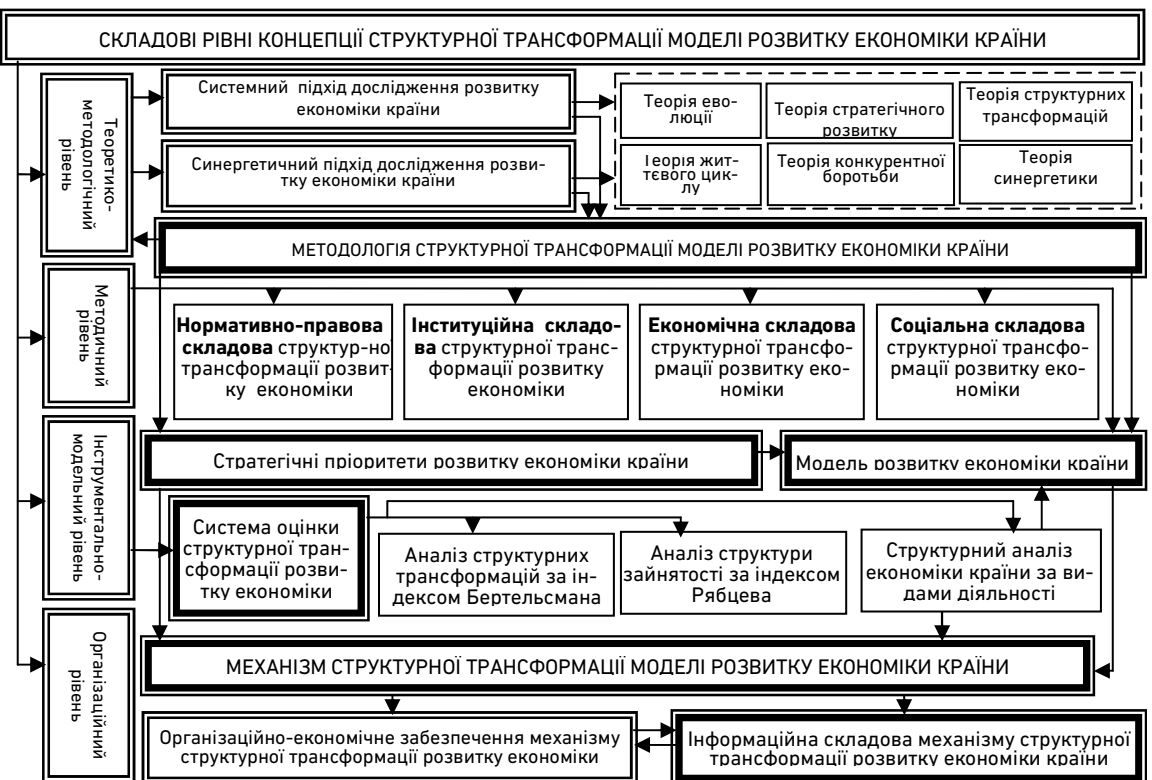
СКЛАДОВІ РІВНІ КОНЦЕПЦІЇ СТРУКТУРНОЇ ТРАНСФОРМАЦІЇ МОДЕЛІ РОЗВИТКУ ЕКОНОМІКИ КРАЇНИ

Теоретико-методологічний рівень

Системний підхід дослідження розвитку економіки країни

Синергетичний підхід дослідження розвитку економіки країни

Теорія еволюції

Теорія стратегічного розвитку

Теорія структурних трансформацій

Теорія життєвого циклу

Теорія конкурентної боротьби

Теорія синергетики

МЕТОДОЛОГІЯ СТРУКТУРНОЇ ТРАНСФОРМАЦІЇ МОДЕЛІ РОЗВИТКУ ЕКОНОМІКИ КРАЇНИ

Методичний рівень

**Нормативно-правова складова** структур-но трансформації розвитку економіки

**Інституційна складова** структурної трансформації розвитку економіки

**Економічна складова** структурної трансформації розвитку економіки

**Соціальна складова** структурної трансформації розвитку економіки

Інструментально-модельний рівень

Стратегічні пріоритети розвитку економіки країни

Модель розвитку економіки країни

Система оцінки структурної трансформації розвитку економіки

Аналіз структурних трансформацій за індексом Бертельсмана

Аналіз структури зайнятості за індексом Рябцева

Структурний аналіз економіки країни за видами діяльності

Організаційний рівень

МЕХАНІЗМ СТРУКТУРНОЇ ТРАНСФОРМАЦІЇ МОДЕЛІ РОЗВИТКУ ЕКОНОМІКИ КРАЇНИ

Організаційно-економічне забезпечення механізму структурної трансформації розвитку економіки

Інформаційна складова механізму структурної трансформації розвитку економіки країни